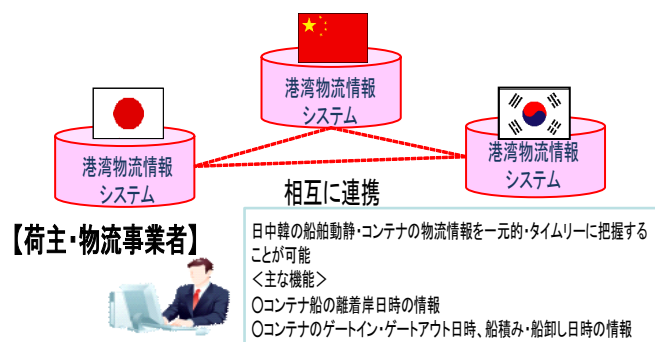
港湾物流情報
システム

港湾物流情報
システム

港湾物流情報
システム

相互に連携

【荷主・物流事業者】

日中韓の船舶動静・コンテナの物流情報を一元的・タイムリーに把握することが可能
＜主な機能＞
○コンテナ船の離着岸日時の情報
○コンテナのゲートイン・ゲートアウト日時、船積み・船卸し日時の情報